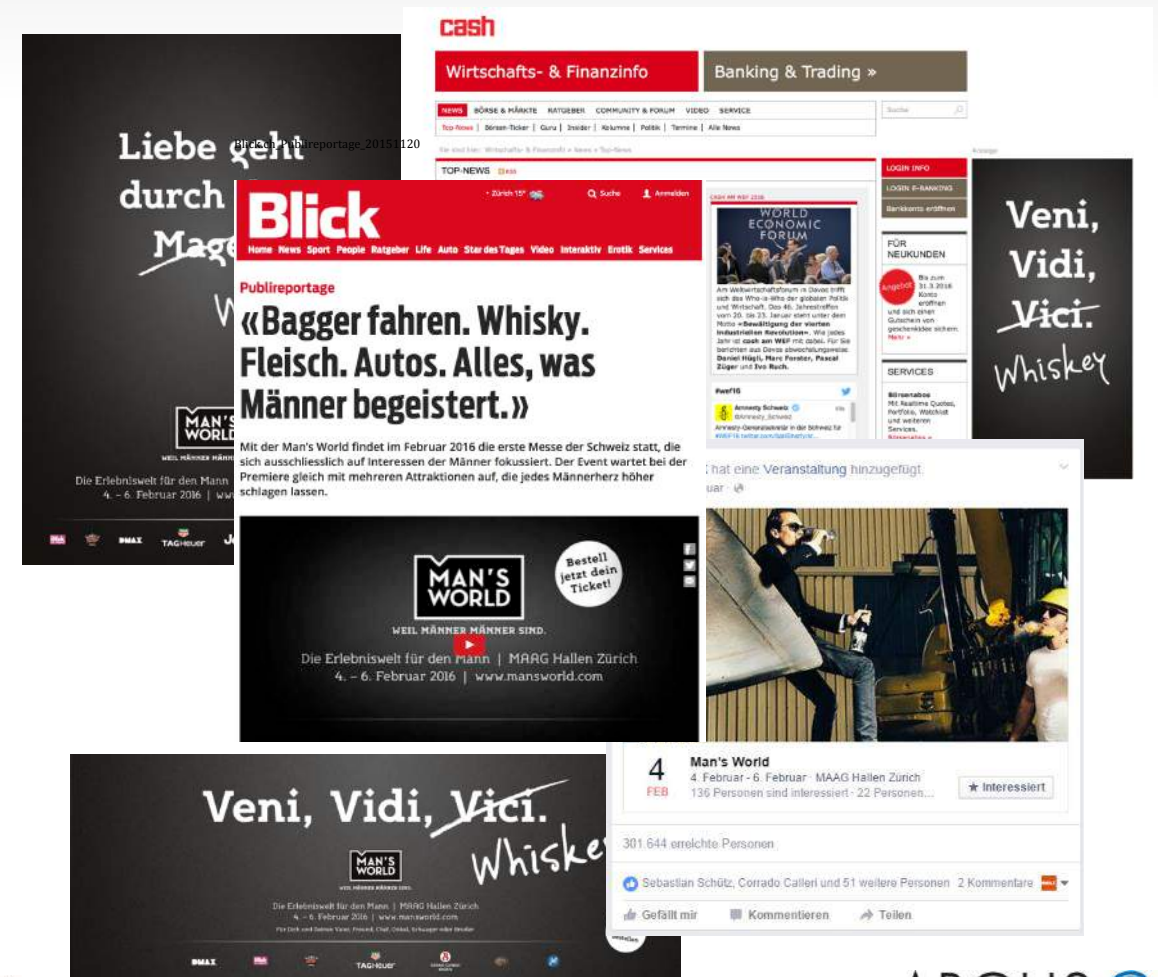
Liebe geht durch den Magen

Blick.ch_Publireportage_20151120

MAN'S WORLD
WEIL MÄNNER MÄNNER SIND.
Die Erlebniswelt für den Mann
4. – 6. Februar 2016 | www

DMAX TAGHeuer

cash

Wirtschafts- & Finanzinfo
Banking & Trading »

NEWS BÖRSE & MÄRKTE RATGEBER COMMUNITY & FORUM VIDEO SERVICE
Top News | Börsen-Ticker | Guru | Insider | Kolumne | Politik | Termine | Alle News

TOP-NEWS

WORLD ECONOMIC FORUM

LOGIN INFO
LOGIN E-BANKING
Bankkonto eröffnen

FÜR NEUKUNDEN

SERVICES

#wef16

Amnesty Schweiz

Veni, Vidi, Vici. Whiskey

Blick
Zürich 15° Suche Anmelden
Home News Sport People Ratgeber Life Auto Star des Tages Video Interaktiv Erotik Services

Publireportage
«Bagger fahren. Whisky. Fleisch. Autos. Alles, was Männer begeistert.»

Mit der Man's World findet im Februar 2016 die erste Messe der Schweiz statt, die sich ausschliesslich auf Interessen der Männer fokussiert. Der Event wartet bei der Premiere gleich mit mehreren Attraktionen auf, die jedes Männerherz höher schlagen lassen.

MAN'S WORLD
Bestell jetzt dein Ticket!
WEIL MÄNNER MÄNNER SIND.
Die Erlebniswelt für den Mann | MAAG Hallen Zürich
4. – 6. Februar 2016 | www.mansworld.com

hat eine Veranstaltung hinzugefügt.
ruar

4 FEB
Man's World
4. Februar - 6. Februar · MAAG Hallen Zürich
136 Personen sind interessiert · 22 Personen...
Interessiert

301 644 erreichte Personen

Sebastian Schütz, Corrado Calleri und 51 weitere Personen 2 Kommentare

Gefällt mir Kommentieren Teilen

Veni, Vidi, Vici. Whiskey

MAN'S WORLD
WEIL MÄNNER MÄNNER SIND.
Die Erlebniswelt für den Mann | MAAG Hallen Zürich
4. – 6. Februar 2016 | www.mansworld.com

DMAX TAGHeuer